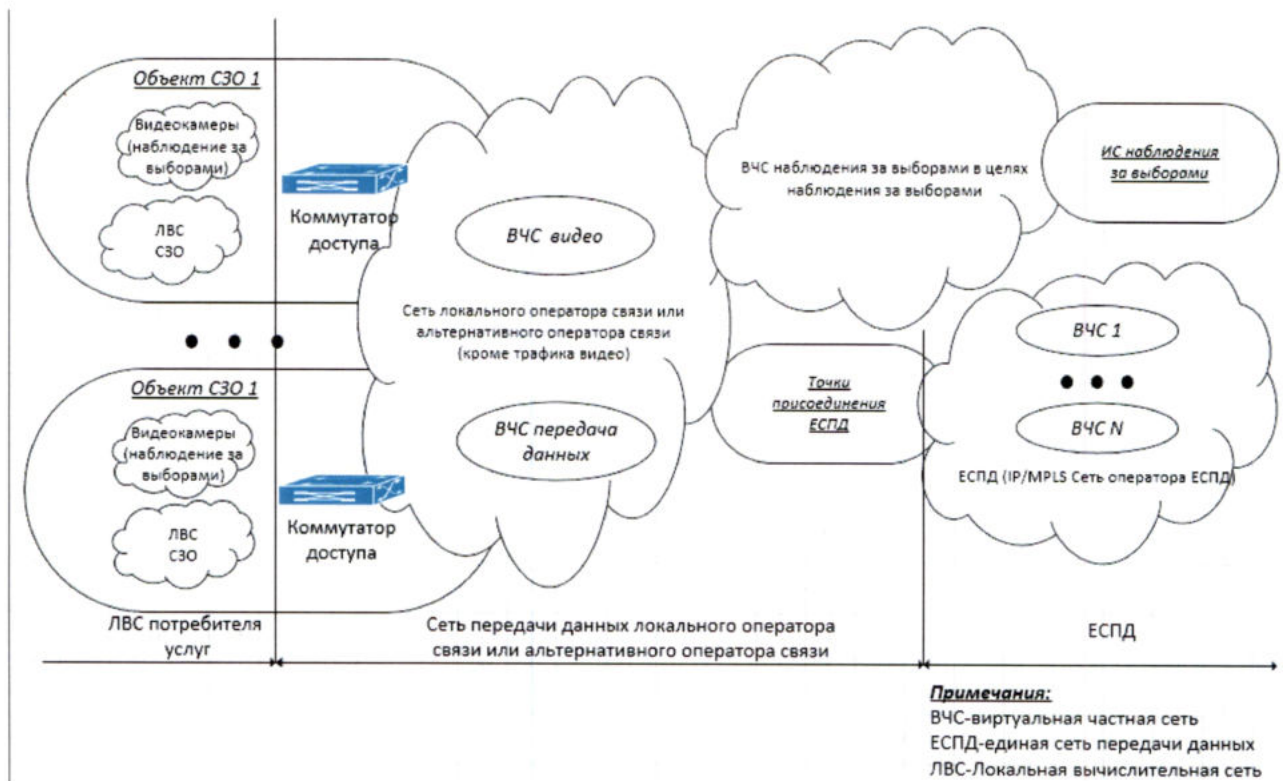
Объект СЗО 1

Видеокамеры (наблюдение за выборами)

ЛВС СЗО

Коммутатор доступа

ВЧС видео

Сеть локального оператора связи или альтернативного оператора связи (кроме трафика видео)

ВЧС передача данных

ВЧС наблюдения за выборами в целях наблюдения за выборами

ИС наблюдения за выборами

• • •

Объект СЗО 1

Видеокамеры (наблюдение за выборами)

ЛВС СЗО

Коммутатор доступа

Точки присоединения ЕСПД

ВЧС 1

• • •

ВЧС N

ЕСПД (IP/MPLS Сеть оператора ЕСПД)

ЛВС потребителя услуг

Сеть передачи данных локального оператора связи или альтернативного оператора связи

ЕСПД

Примечания:
ВЧС-виртуальная частная сеть
ЕСПД-единая сеть передачи данных
ЛВС-Локальная вычислительная сеть